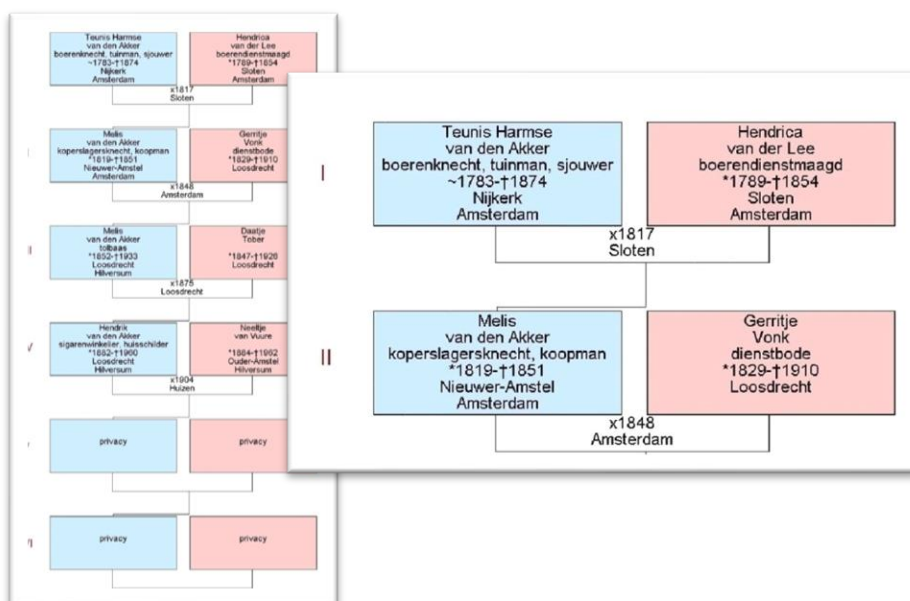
Teunis Harmse
van den Akker
boerenknecht, tuinman, sjouwer
~1783-†1874
Nijkerk
Amsterdam

Hendrica
van der Lee
boerendienstmaagd
*1789-†1854
Sloten
Amsterdam

x1817
Sloten

Melis
van den Akker
koperslagersknecht, koopman
*1819-†1851
Nieuwer-Amstel
Amsterdam

Gerritje
Vonk
dienstbode
*1829-†1910
Loosdrecht

x1848
Amsterdam

Melis
van den Akker
tolbaas
*1852-†1933
Loosdrecht
Hilversum

Daatje
Tober

*1847-†1926
Loosdrecht

x1875
Loosdrecht

Hendrik
van den Akker
sigarenwinkelier, huisschilder
*1882-†1960
Loosdrecht
Hilversum

Neeltje
van Vuure

*1884-†1962
Ouder-Amstel
Hilversum

x1904
Huizen

privacy

privacy

privacy

privacy

I

Teunis Harmse
van den Akker
boerenknecht, tuinman, sjouwer
~1783-†1874
Nijkerk
Amsterdam

Hendrica
van der Lee
boerendienstmaagd
*1789-†1854
Sloten
Amsterdam

x1817
Sloten

II

Melis
van den Akker
koperslagersknecht, koopman
*1819-†1851
Nieuwer-Amstel
Amsterdam

Gerritje
Vonk
dienstbode
*1829-†1910
Loosdrecht

x1848
Amsterdam